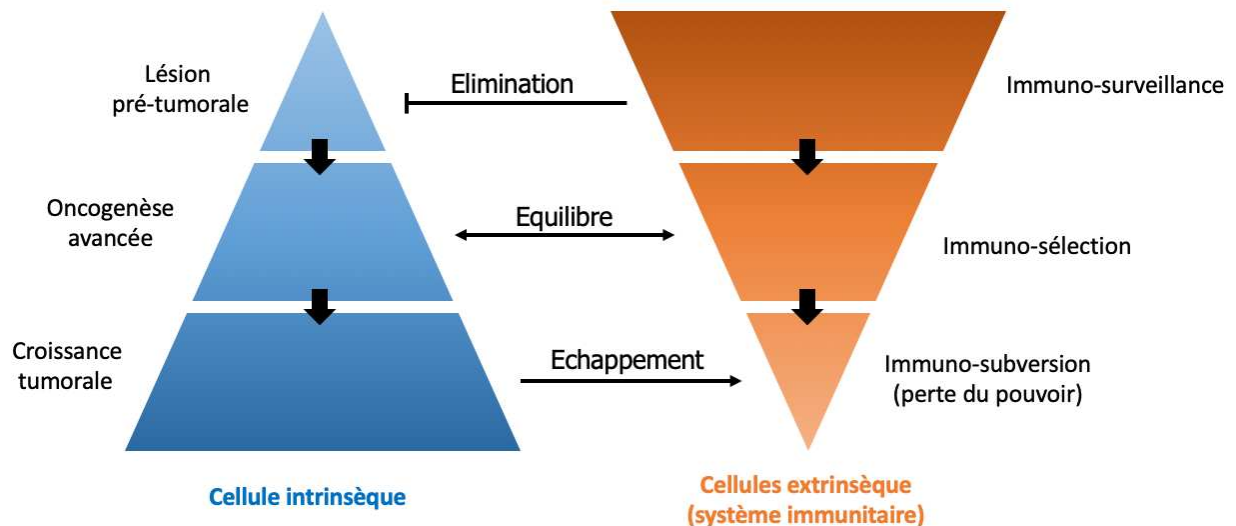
Lésion pré-tumorale

Elimination

Immuno-surveillance

Oncogenèse avancée

Equilibre

Immuno-sélection

Croissance tumorale

Echappement

Immuno-subversion (perte du pouvoir)

Cellule intrinsèque

Cellules extrinsèque (système immunitaire)